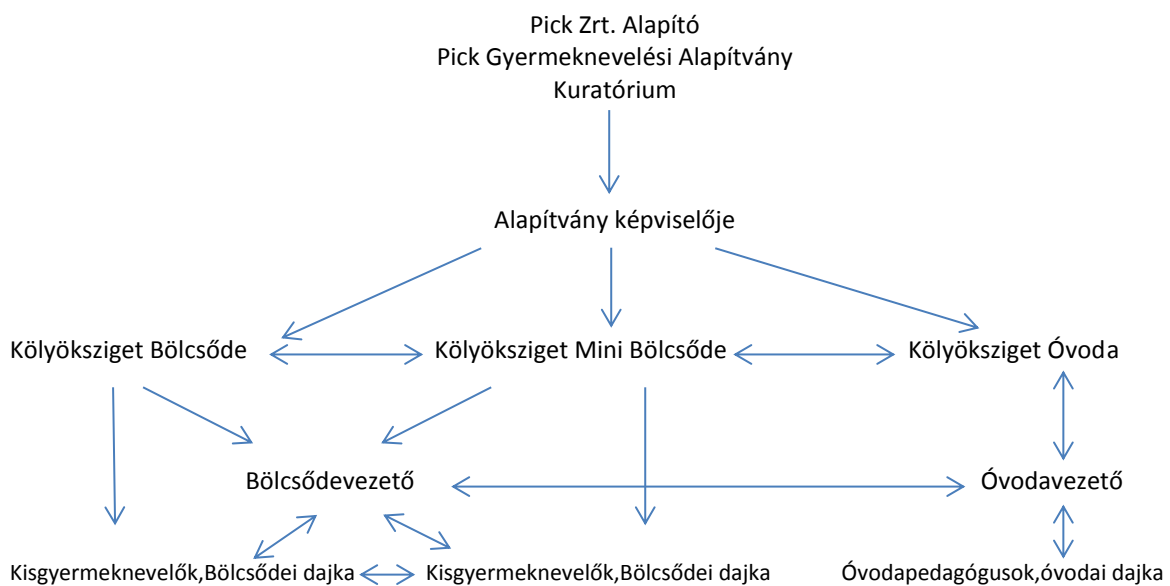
Pick Zrt. Alapító
Pick Gyermeknevelési Alapítvány
Kuratórium

Alapítvány képviselője

Kölyöksziget Bölcsőde

Kölyöksziget Mini Bölcsőde

Kölyöksziget Óvoda

Bölcsődevezető

Óvodavezető

Kisgyermeknevelők,Bölcsődei dajka

Kisgyermeknevelők,Bölcsődei dajka

Óvodapedagógusok,óvodai dajka